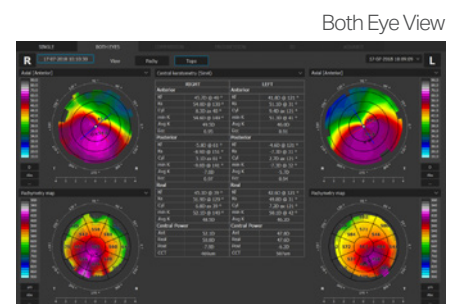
Both Eye View

SINGLE BOTH EYES

R 17-07-2020 10:20:30 Visit Pachy Topo 17-07-2020 10:30:20 L

Axial [Anterior] Central Keratometry [5mm] Axial [Anterior]

| RIGHT | | LEFT | |
|---|---|---|---|
| Anterior | | Anterior | |
| Kf | 45.70 @ 40 ° | Kf | 45.40 @ 120 ° |
| Ks | 54.60 @ 120 ° | Ks | 51.30 @ 31 ° |
| Cyl | 8.20 ax 40 ° | Cyl | 5.40 ax 121 ° |
| min K | 54.60 @ 120 ° | min K | 51.30 @ 31 ° |
| Avg K | 49.90 | Avg K | 48.80 |
| Q | 0.95 | Q | 0.91 |
| Posterior | | Posterior | |
| Kf | -5.80 @ 43 ° | Kf | -6.60 @ 120 ° |
| Ks | -8.90 @ 30 ° | Ks | -7.30 @ 31 ° |
| Cyl | 3.10 ax 41 ° | Cyl | 2.20 ax 121 ° |
| min K | -8.90 @ 30 ° | min K | -7.30 @ 31 ° |
| Avg K | -7.00 | Avg K | -6.50 |
| Q | 0.97 | Q | 0.94 |
| Real | | Real | |
| Kf | 45.30 @ 39 ° | Kf | 42.30 @ 121 ° |
| Ks | 51.40 @ 129 ° | Ks | 49.60 @ 31 ° |
| Cyl | 6.80 ax 39 ° | Cyl | 7.20 ax 121 ° |
| min K | 52.10 @ 149 ° | min K | 50.10 @ 44 ° |
| Avg K | 49.30 | Avg K | 45.60 |
| Central Power | | Central Power | |
| Ant | 52.30 | Ant | 47.80 |
| Real | 54.80 | Real | 47.60 |
| Post | -7.90 | Post | -6.20 |
| CCT | 488um | CCT | 510um |

Pachymetry map Pachymetry map